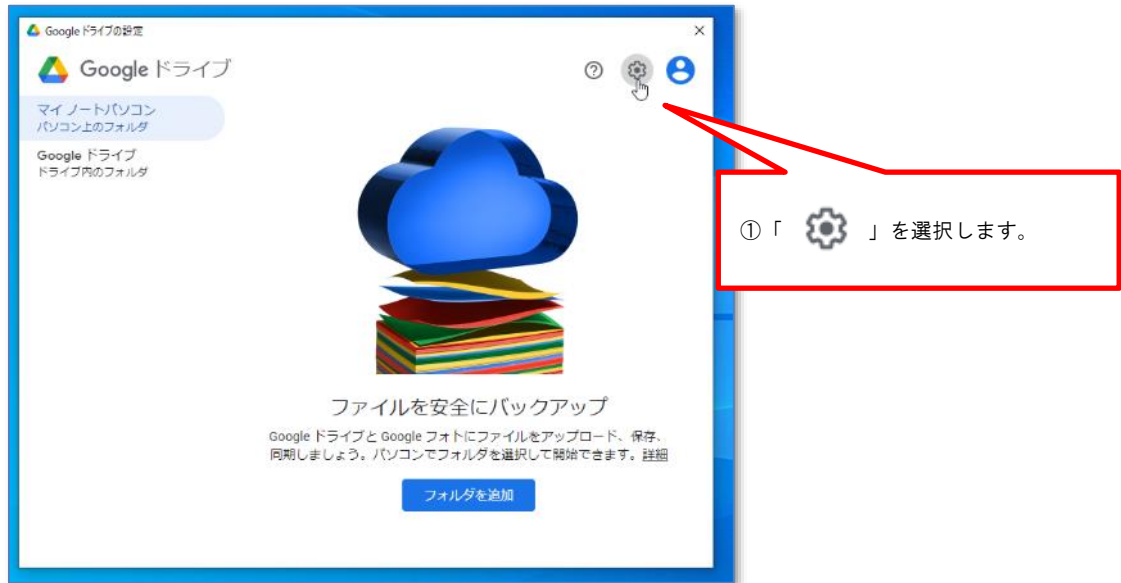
Google ドライブの設定

Google ドライブ

マイ ノートパソコン
パソコン上のフォルダ

Google ドライブ
ドライブ内のフォルダ

①「 」を選択します。

ファイルを安全にバックアップ

Google ドライブと Google フォトにファイルをアップロード、保存、同期しましょう。パソコンでフォルダを選択して開始できます。詳細

フォルダを追加